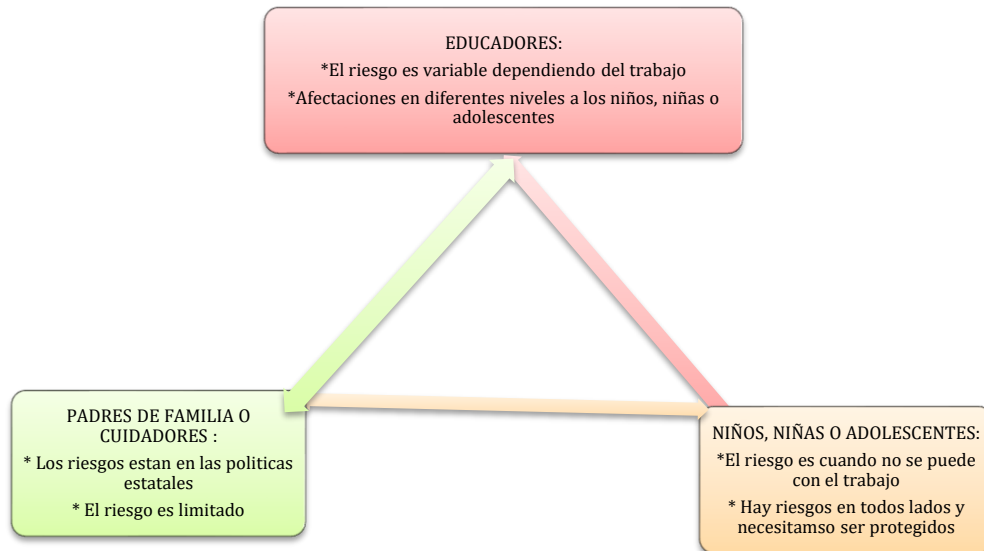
EDUCADORES:

*El riesgo es variable dependiendo del trabajo

*Afectaciones en diferentes niveles a los niños, niñas o adolescentes

PADRES DE FAMILIA O CUIDADORES :

* Los riesgos estan en las politicas estatales

* El riesgo es limitado

NIÑOS, NIÑAS O ADOLESCENTES:

*El riesgo es cuando no se puede con el trabajo

* Hay riesgos en todos lados y necesitamso ser protegidos